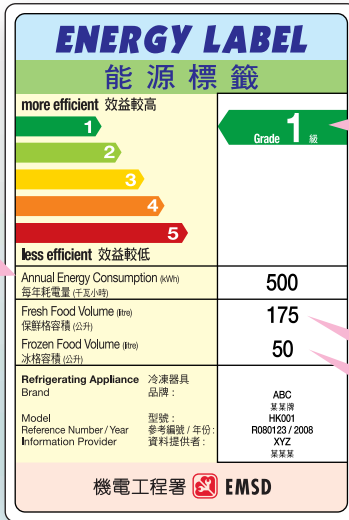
ENERGY LABEL
能源標籤

more efficient 效益較高

1
2
3
4
5

less efficient 效益較低

Grade 1 級

| Annual Energy Consumption (kWh) 每年耗電量 (千瓦小時) | 500 |
|---|---|
| Fresh Food Volume (litre) 保鮮格容積 (公升) | 175 |
| Frozen Food Volume (litre) 冰格容積 (公升) | 50 |
| Refrigerating Appliance 冷凍器具 Brand 品牌： | ABC 某某牌 |
| Model 型號： Reference Number / Year 參考編號 / 年份： Information Provider 資料提供者： | HK001 R080123 / 2008 XYZ 某某某 |

機電工程署 EMSD